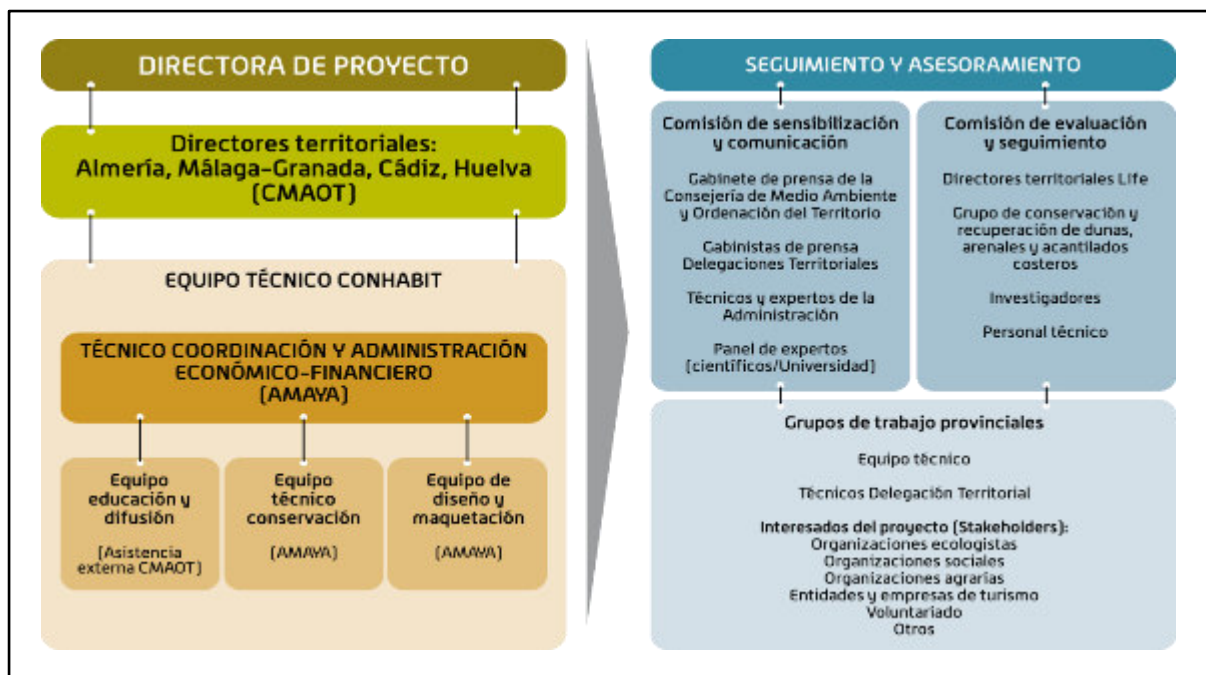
DIRECTORA DE PROYECTO

Directores territoriales: Almería, Málaga-Granada, Cádiz, Huelva (CMAOT)

EQUIPO TÉCNICO CONHABIT

TÉCNICO COORDINACIÓN Y ADMINISTRACIÓN ECONÓMICO-FINANCIERO (AMAYA)

Equipo educación y difusión

(Asistencia externa CMAOT)

Equipo técnico conservación

(AMAYA)

Equipo de diseño y maquetación

(AMAYA)

SEGUIMIENTO Y ASESORAMIENTO

Comisión de sensibilización y comunicación

Gabinete de prensa de la Consejería de Medio Ambiente y Ordenación del Territorio

Gabinistas de prensa Delegaciones Territoriales

Técnicos y expertos de la Administración

Panel de expertos (científicos/Universidad)

Comisión de evaluación y seguimiento

Directores territoriales Life

Grupo de conservación y recuperación de dunas, arenales y acantilados costeros

Investigadores

Personal técnico

Grupos de trabajo provinciales

Equipo técnico

Técnicos Delegación Territorial

Interesados del proyecto (Stakeholders):
Organizaciones ecologistas
Organizaciones sociales
Organizaciones agrarias
Entidades y empresas de turismo
Voluntariado
Otros